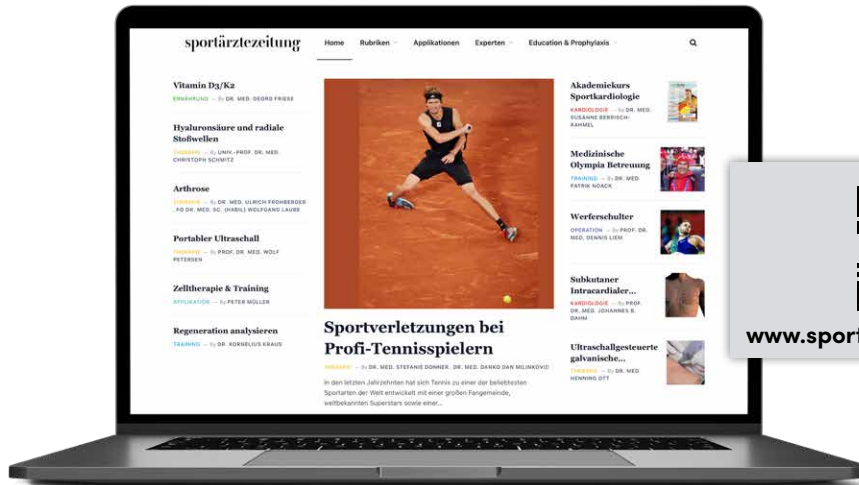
sportärztezeitung

Home Rubriken Applikationen Experten Education & Prophylaxis

Vitamin D3/K2
ERNÄHRUNG — By DR. MED. GEORG FRIESE

Hyaluronsäure und radiale Stoßwellen
THERAPIE — By UNIV.-PROF. DR. MED. CHRISTOPH SCHMITZ

Arthrose
THERAPIE — By DR. MED. ULRICH FROHBERGER ...FD DR. MED. SC. (HABIL) WOLFGANG LAUBE

Portabler Ultraschall
THERAPIE — By PROF. DR. MED. WOLF PETERSEN

Zelltherapie & Training
APPLIKATION — By PETER MÜLLER

Regeneration analysieren
TRAINING — By DR. KORNELIUS KRAUS

Sportverletzungen bei Profi-Tennisspielern
THERAPIE — By DR. MED. STEFANIE DONNER, DR. MED. DANKO DAN MILINKOVIC

In den letzten Jahrzehnten hat sich Tennis zu einer der beliebtesten Sportarten der Welt entwickelt mit einer großen Fangemeinde, weltbekannten Superstars sowie einer...

Akademiekurs Sportkardiologie
KARDIOLOGIE — By DR. MED. SUSANNE BERRISCH-RAHMEL

Medizinische Olympia Betreuung
TRAINING — By DR. MED. PATRIK NOACK

Werferschulter
OPERATION — By PROF. DR. MED. DENNIS LIEM

Subkutaner Intracardialer...
KARDIOLOGIE — By PROF. DR. MED. JOHANNES B. DAHM

Ultraschallgesteuerte galvanische...
THERAPIE — By DR. MED HENNING OTT

www.sport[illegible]